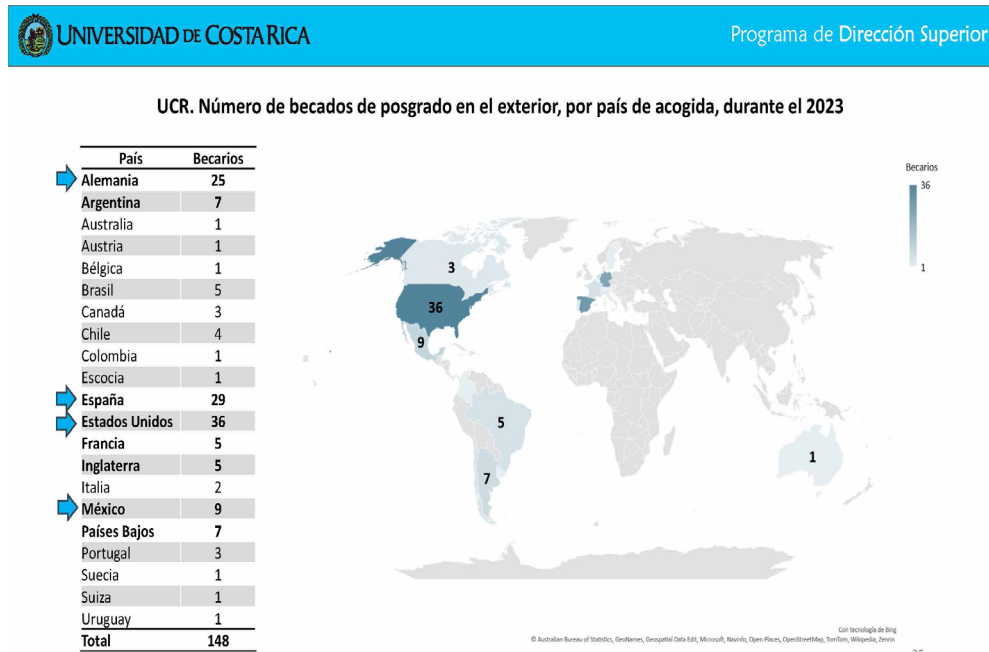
UNIVERSIDAD DE COSTA RICA

Programa de Dirección Superior

UCR. Número de becados de posgrado en el exterior, por país de acogida, durante el 2023

| País | Becarios |
|---|---|
| Alemania | 25 |
| Argentina | 7 |
| Australia | 1 |
| Austria | 1 |
| Bélgica | 1 |
| Brasil | 5 |
| Canadá | 3 |
| Chile | 4 |
| Colombia | 1 |
| Escocia | 1 |
| España | 29 |
| Estados Unidos | 36 |
| Francia | 5 |
| Inglaterra | 5 |
| Italia | 2 |
| México | 9 |
| Países Bajos | 7 |
| Portugal | 3 |
| Suecia | 1 |
| Suiza | 1 |
| Uruguay | 1 |
| Total | 148 |

Becarios
36
1

3
36
9
5
7
1

Con tecnología de Bing
© Australian Bureau of Statistics, GeoNames, Geospatial Data Edit, Microsoft, Navinfo, Open Places, OpenStreetMap, TomTom, Wikipedia, Zenrin